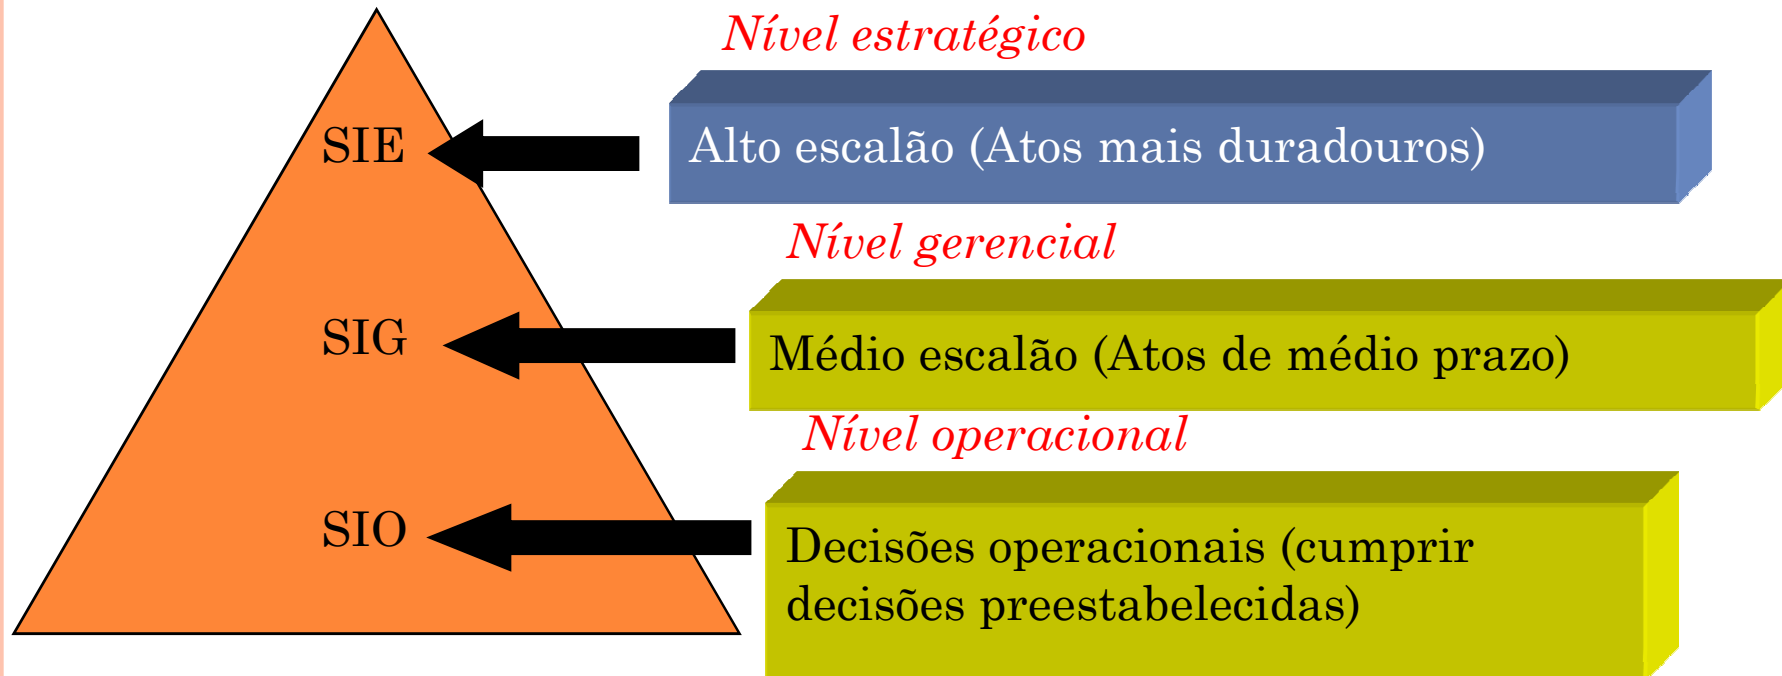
Nível estratégico

SIE

Alto escalão (Atos mais duradouros)

Nível gerencial

SIG

Médio escalão (Atos de médio prazo)

Nível operacional

SIO

Decisões operacionais (cumprir decisões preestabelecidas)